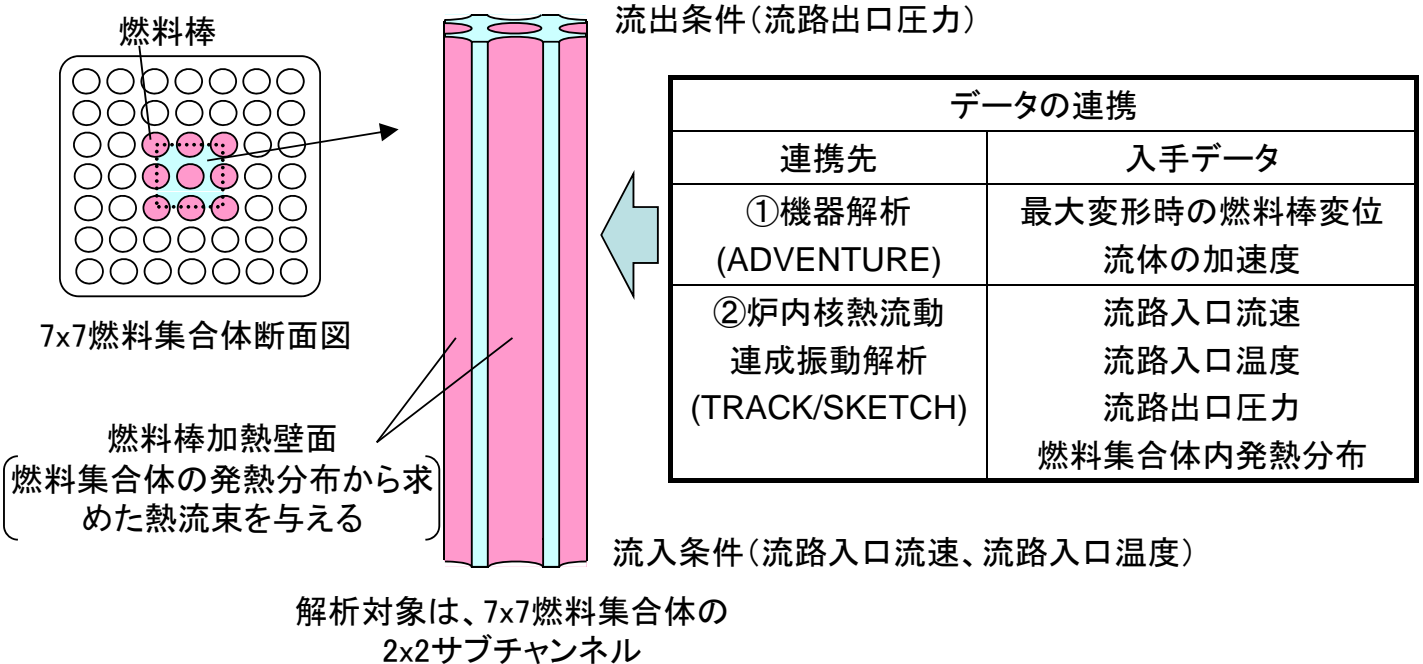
燃料棒

7x7燃料集合体断面図

流出条件(流路出口圧力)

| データの連携 | |
|---|---|
| 連携先 | 入手データ |
| ①機器解析 (ADVENTURE) | 最大変形時の燃料棒変位 流体の加速度 |
| ②炉内核熱流動 連成振動解析 (TRACK/SKETCH) | 流路入口流速 流路入口温度 流路出口圧力 燃料集合体内発熱分布 |

燃料棒加熱壁面
(燃料集合体の発熱分布から求めた熱流束を与える)

流入条件(流路入口流速、流路入口温度)

解析対象は、7x7燃料集合体の2x2サブチャンネル